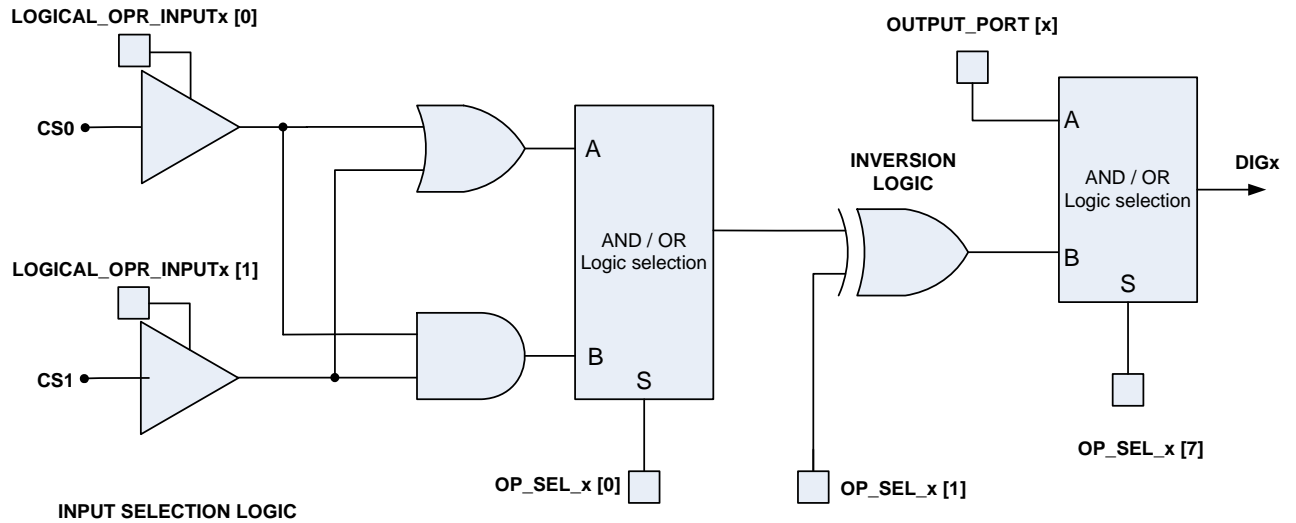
LOGICAL_OPR_INPUTx [0]

CS0

LOGICAL_OPR_INPUTx [1]

CS1

A

AND / OR Logic selection

B

S

OP_SEL_x [0]

INPUT SELECTION LOGIC

INVERSION LOGIC

OP_SEL_x [1]

OUTPUT_PORT [x]

A

AND / OR Logic selection

B

S

DIGx

OP_SEL_x [7]